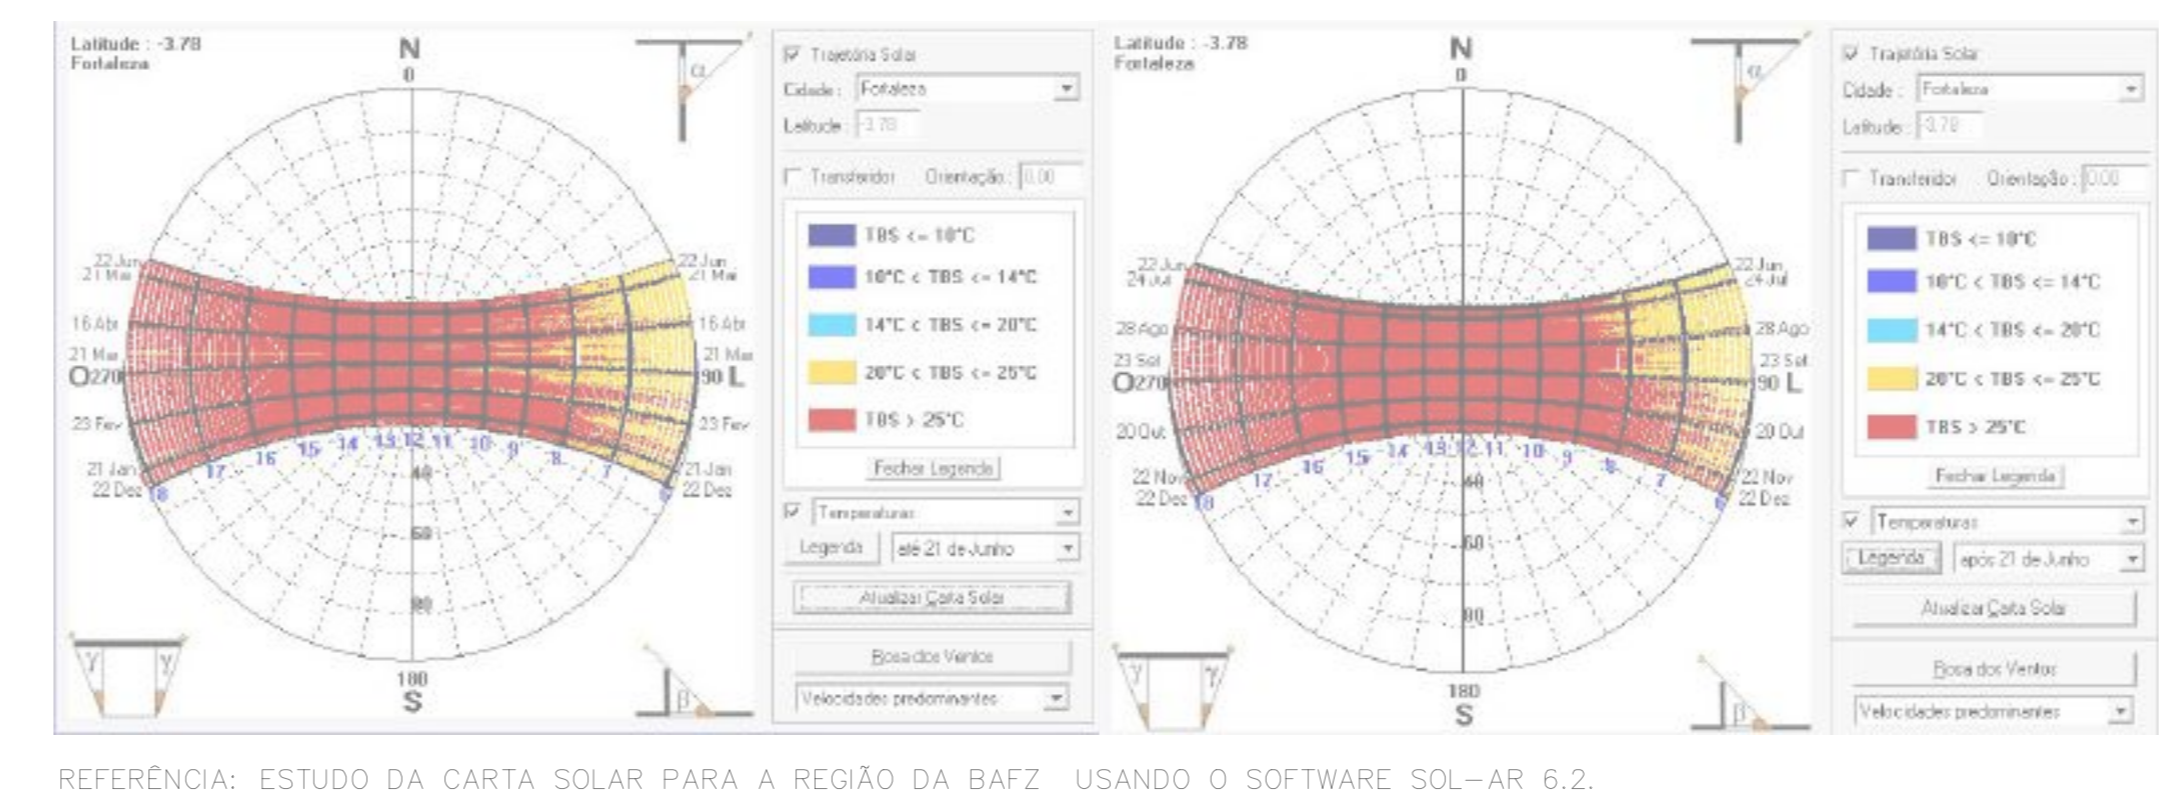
Latitude : -3.78
Fortaleza

N
0

α

22 Jun
21 Mai
16 Abr
21 Mar
O 270
23 Fev
21 Jan
22 Dez

22 Jun
21 Mai
16 Abr
21 Mar
90 L
23 Fev
21 Jan
22 Dez

18 17 16 15 14 13 12 11 10 9 8 7 6

40
60
80

180
S

γ γ
β

☑ Trajetória Solar
Cidade : Fortaleza
Latitude : -3.78
☐ Transferidor Orientação : 0.00

TBS <= 10°C
10°C < TBS <= 14°C
14°C < TBS <= 20°C
20°C < TBS <= 25°C
TBS > 25°C

Fechar Legenda
☑ Temperaturas
Legenda | até 21 de Junho
Atualizar Carta Solar
Rosa dos Ventos
Velocidades predominantes

Latitude : -3.78
Fortaleza

N
0

α

22 Jun
24 Jul
28 Ago
23 Set
O 270
20 Out
22 Nov
22 Dez

22 Jun
24 Jul
28 Ago
23 Set
90 L
20 Out
22 Nov
22 Dez

18 17 16 15 14 13 12 11 10 9 8 7 6

40
60
80

180
S

γ γ
β

☑ Trajetória Solar
Cidade : Fortaleza
Latitude : -3.78
☐ Transferidor Orientação : 0.00

TBS <= 10°C
10°C < TBS <= 14°C
14°C < TBS <= 20°C
20°C < TBS <= 25°C
TBS > 25°C

Fechar Legenda
☑ Temperaturas
Legenda | após 21 de Junho
Atualizar Carta Solar
Rosa dos Ventos
Velocidades predominantes

REFERÊNCIA: ESTUDO DA CARTA SOLAR PARA A REGIÃO DA BAFZ USANDO O SOFTWARE SOL-AR 6.2.